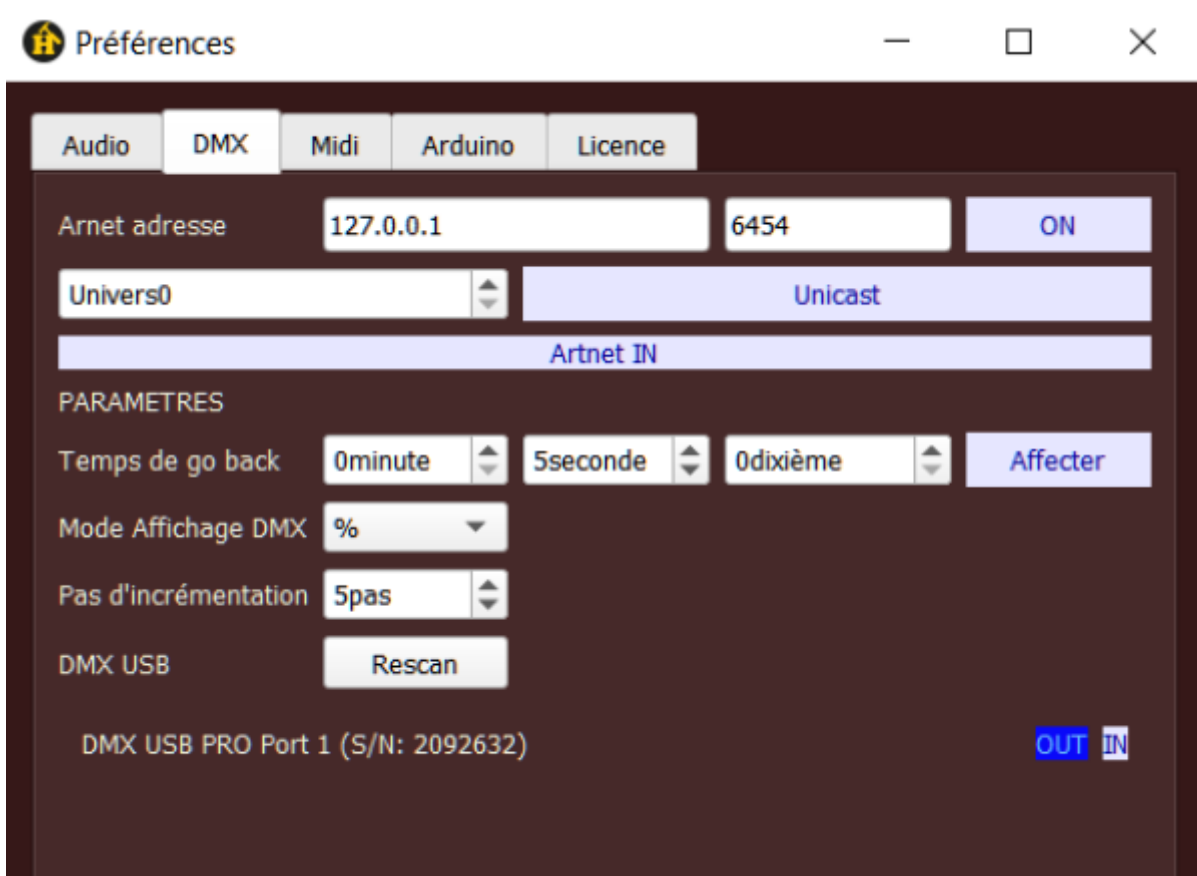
Préférences

Audio DMX Midi Arduino Licence

Arnet adresse 127.0.0.1 6454 ON

Univers0 Unicast

Artnet IN

PARAMETRES

Temps de go back 0minute 5seconde 0dixième Affecter

Mode Affichage DMX %

Pas d'incrémentation 5pas

DMX USB Rescan

DMX USB PRO Port 1 (S/N: 2092632) OUT IN